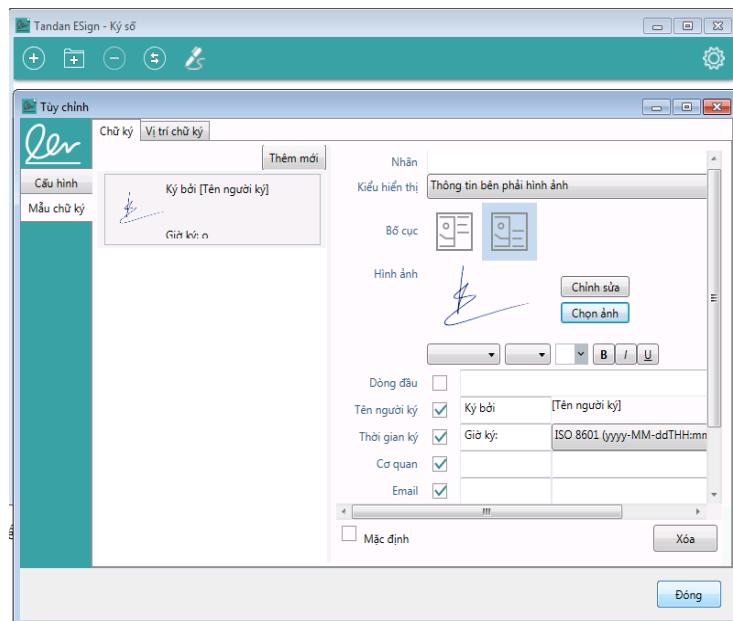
Tandan ESign - Ký số

Tùy chỉnh

Cấu hình
Mẫu chữ ký

Chữ ký
Vị trí chữ ký

Thêm mới

Ký bởi [Tên người ký]
Giờ ký: o

Nhãn
Kiểu hiển thị
Thông tin bên phải hình ảnh
Bố cục
Hình ảnh
Chỉnh sửa
Chọn ảnh

B
I
U

Dòng đầu
Tên người ký
Ký bởi
[Tên người ký]
Thời gian ký
Giờ ký:
ISO 8601 (yyyy-MM-ddTHH:mm
Cơ quan
Email

Mặc định
Xóa

Đóng